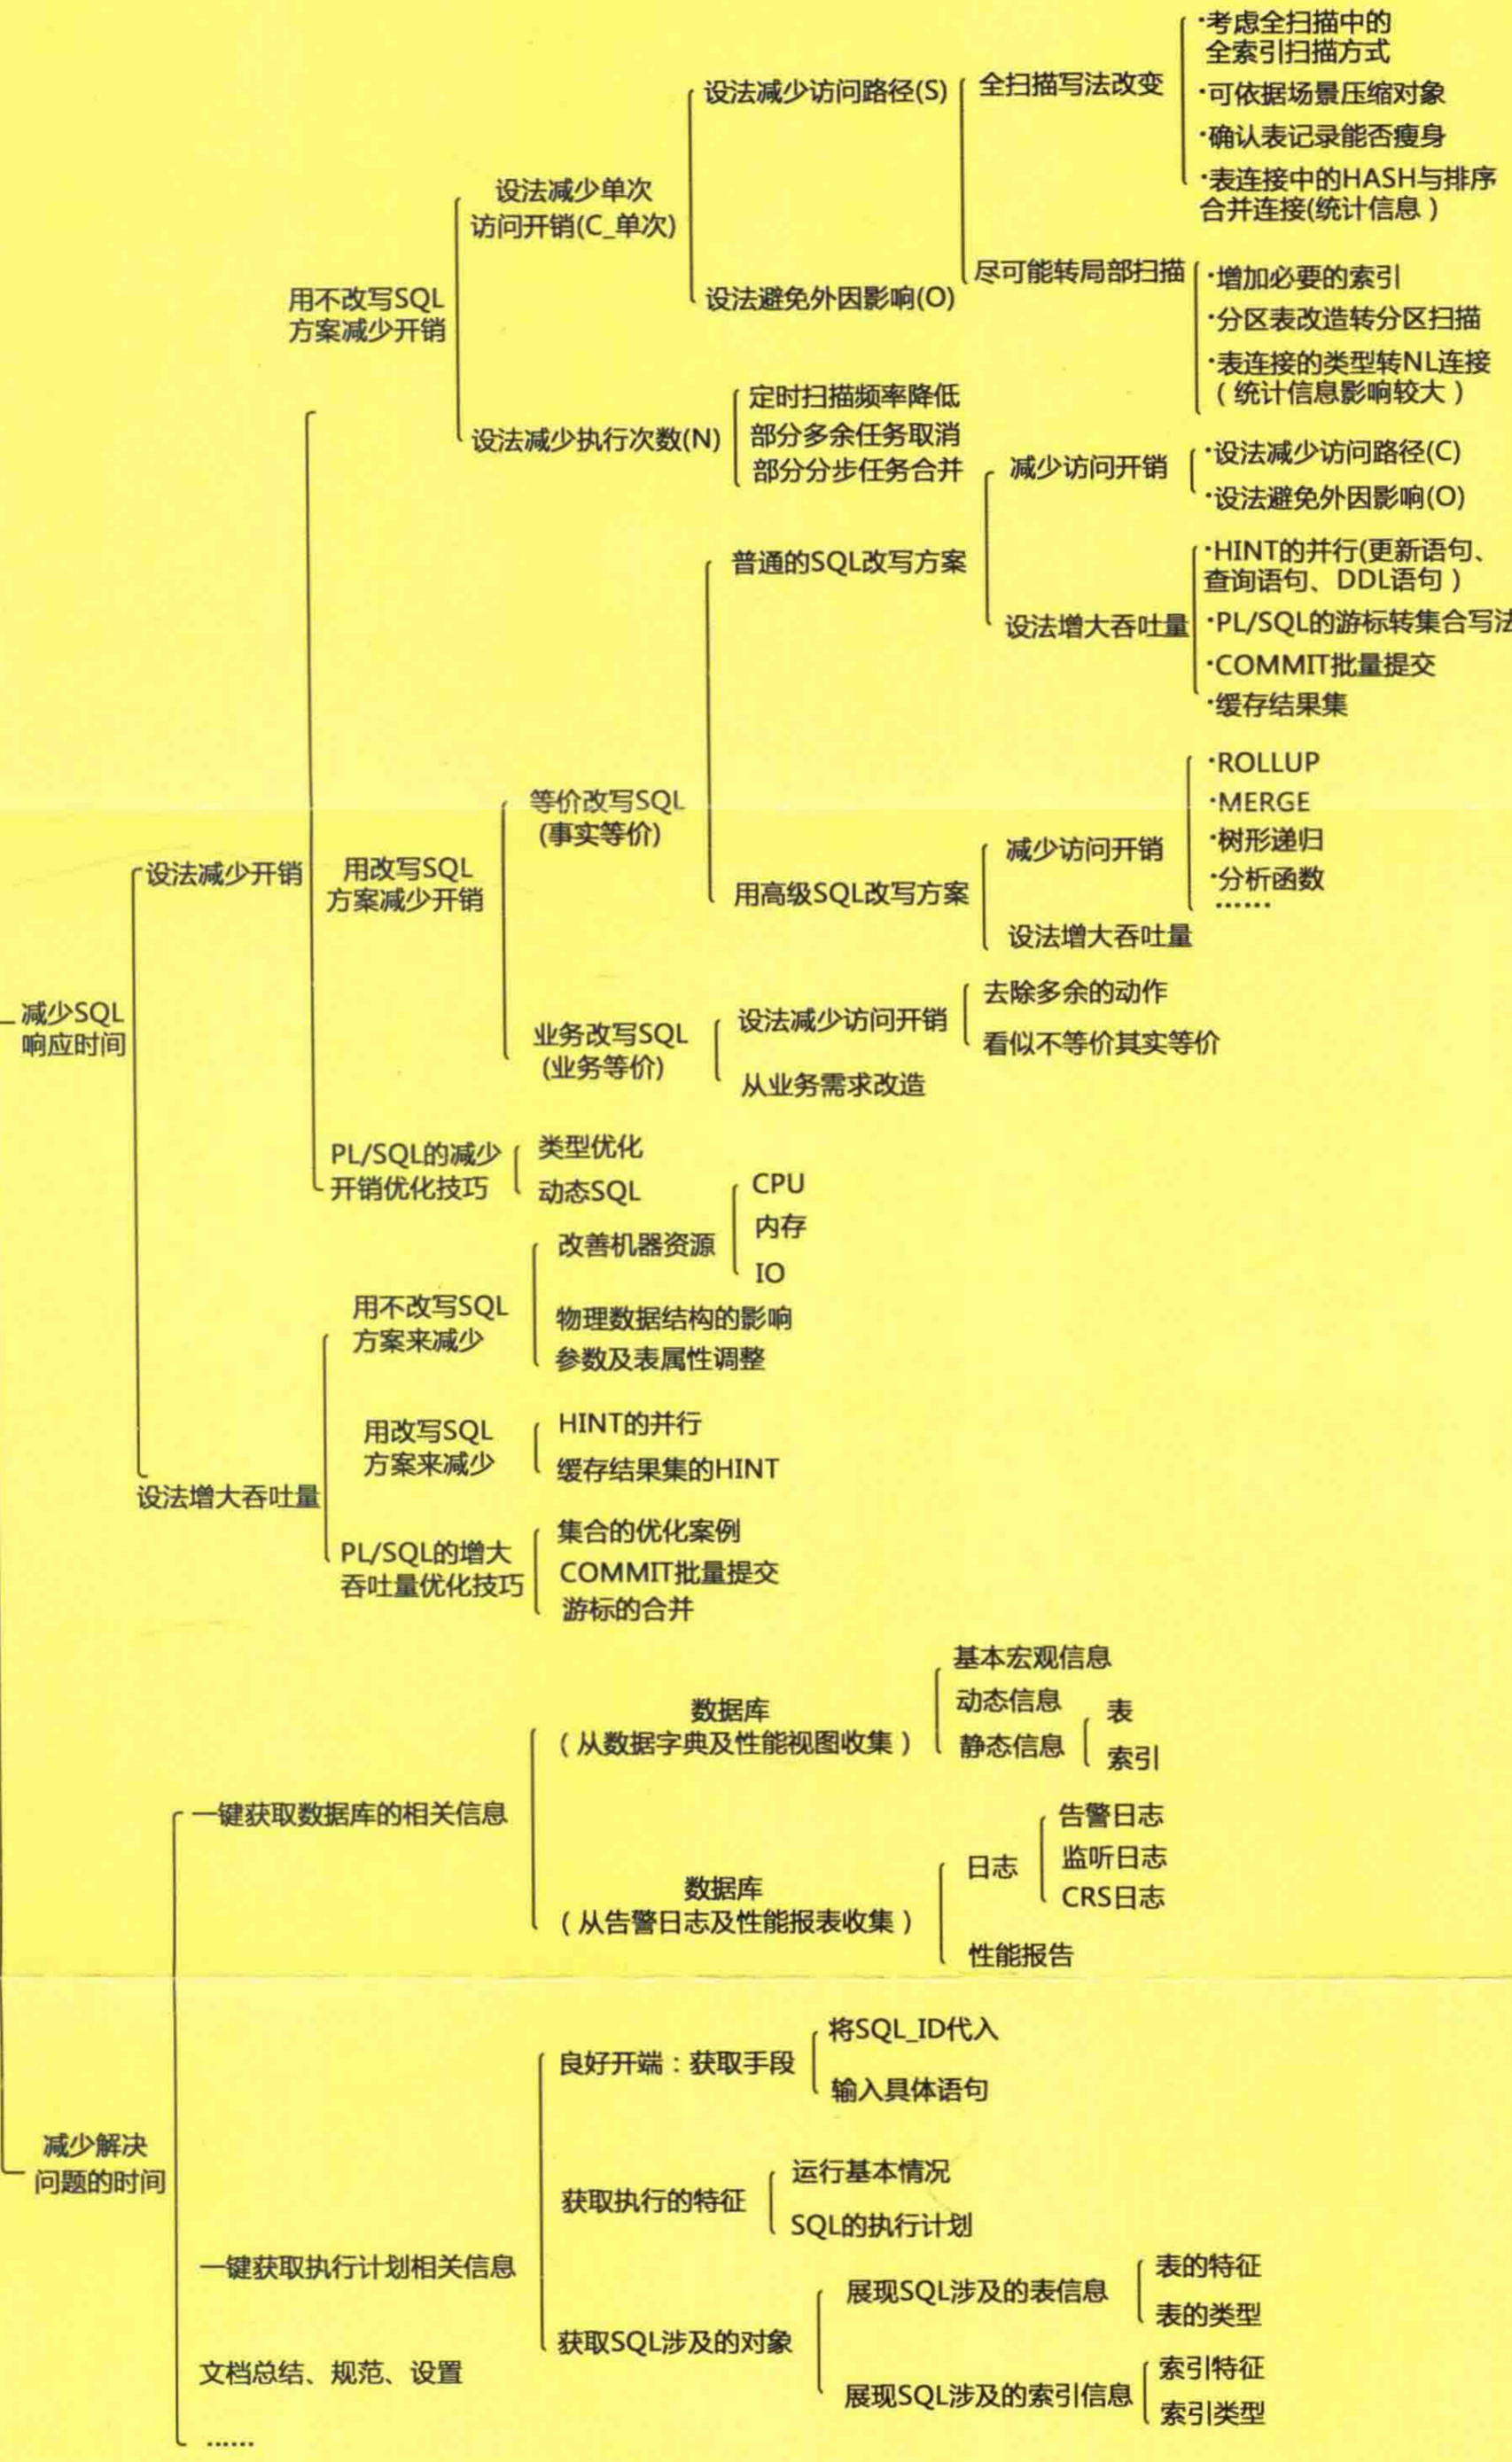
减少SQL响应时间

设法减少开销

用不改写SQL方案减少开销

设法减少单次访问开销(C_单次)

设法减少访问路径(S)

全扫描写法改变

·考虑全扫描中的全索引扫描方式
·可依据场景压缩对象
·确认表记录能否瘦身
·表连接中的HASH与排序合并连接(统计信息)

设法避免外因影响(O)

尽可能转局部扫描

·增加必要的索引
·分区表改造转分区扫描
·表连接的类型转NL连接(统计信息影响较大)

设法减少执行次数(N)

定时扫描频率降低
部分多余任务取消
部分分步任务合并

用改写SQL方案减少开销

等价改写SQL(事实等价)

普通的SQL改写方案

减少访问开销

·设法减少访问路径(C)
·设法避免外因影响(O)

设法增大吞吐量

·HINT的并行(更新语句、查询语句、DDL语句)
·PL/SQL的游标转集合写法
·COMMIT批量提交
·缓存结果集

用高级SQL改写方案

减少访问开销

设法增大吞吐量

·ROLLUP
·MERGE
·树形递归
·分析函数
……

业务改写SQL(业务等价)

设法减少访问开销

去除多余的动作
看似不等价其实等价

从业务需求改造

PL/SQL的减少开销优化技巧

类型优化
动态SQL

设法增大吞吐量

用不改写SQL方案来减少

改善机器资源

CPU
内存
IO

物理数据结构的影响
参数及表属性调整

用改写SQL方案来减少

HINT的并行
缓存结果集的HINT

PL/SQL的增大吞吐量优化技巧

集合的优化案例
COMMIT批量提交
游标的合并

减少解决问题的时间

一键获取数据库的相关信息

数据库(从数据字典及性能视图收集)

基本宏观信息
动态信息
静态信息

表
索引

数据库(从告警日志及性能报表收集)

日志

告警日志
监听日志
CRS日志

性能报告

一键获取执行计划相关信息

良好开端：获取手段

将SQL_ID代入
输入具体语句

获取执行的特征

运行基本情况
SQL的执行计划

获取SQL涉及的对象

展现SQL涉及的表信息

表的特征
表的类型

展现SQL涉及的索引信息

索引特征
索引类型

文档总结、规范、设置

……